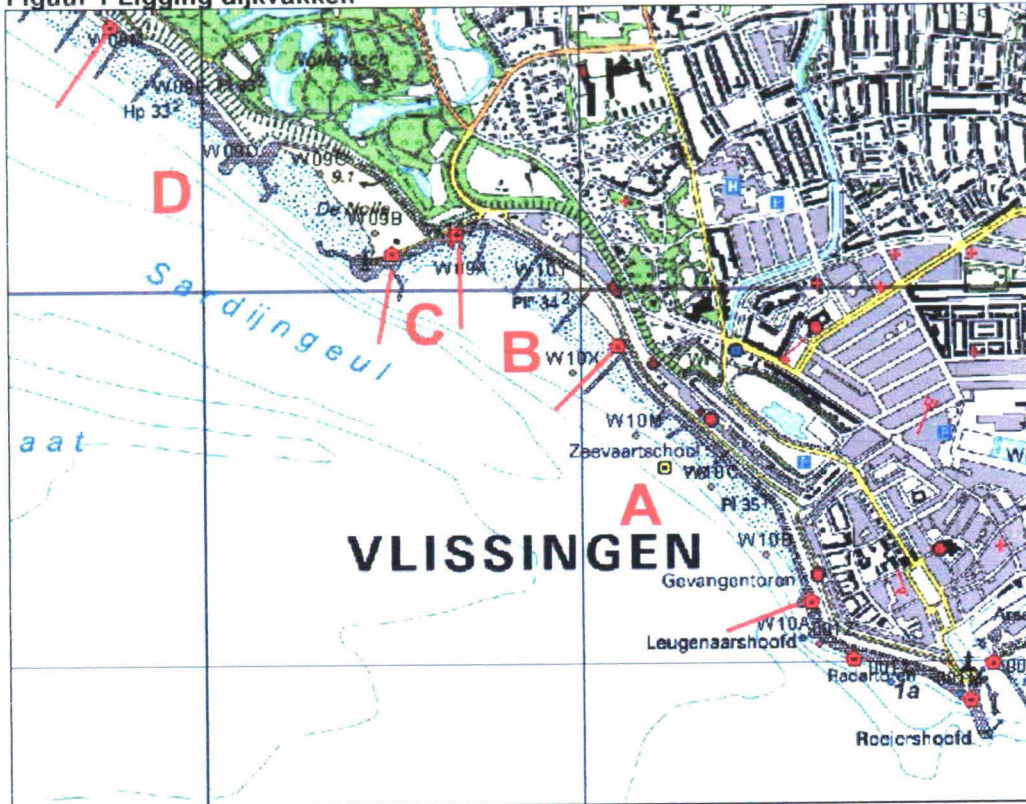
Figuur 1 Ligging dijkvakken

W09E
W09D
Hp 33
Nollebosch
W09D
W09C
9.1
D
De Nolle
W09B
W09A
W10I
Sardijngeul
Pf 34
C
B
W10X
W10M
aat
Zeevaartschool
W10C
A
Pf 35
W10B
VLISSINGEN
Gevangentoren
W10A
Leugenaarshoofd
Rocanje
1a
Rooiershoofd